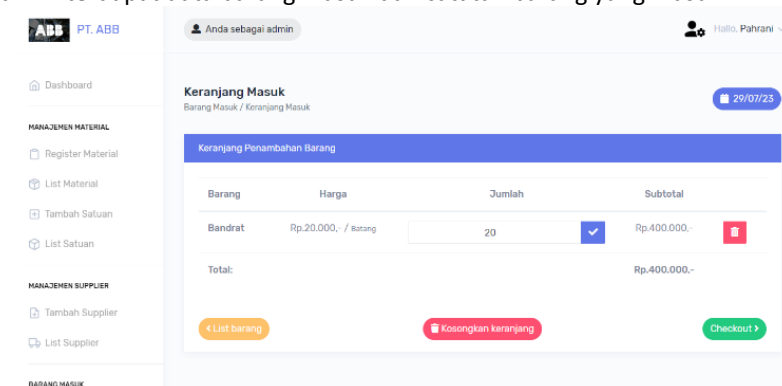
ABB PT. ABB

Anda sebagai admin

Hallo, Pahrani

Dashboard

MANAJEMEN MATERIAL

Register Material

List Material

Tambah Satuan

List Satuan

MANAJEMEN SUPPLIER

Tambah Supplier

List Supplier

BARANG MASUK

Keranjang Masuk
Barang Masuk / Keranjang Masuk

29/07/23

Keranjang Penambahan Barang

| Barang | Harga | Jumlah | Subtotal |  |
|---|---|---|---|---|
| Bandrat | Rp.20.000,- / Batang | 20 | Rp.400.000,- |  |
| Total: |  |  | Rp.400.000,- |  |

List barang

Kosongkan keranjang

Checkout